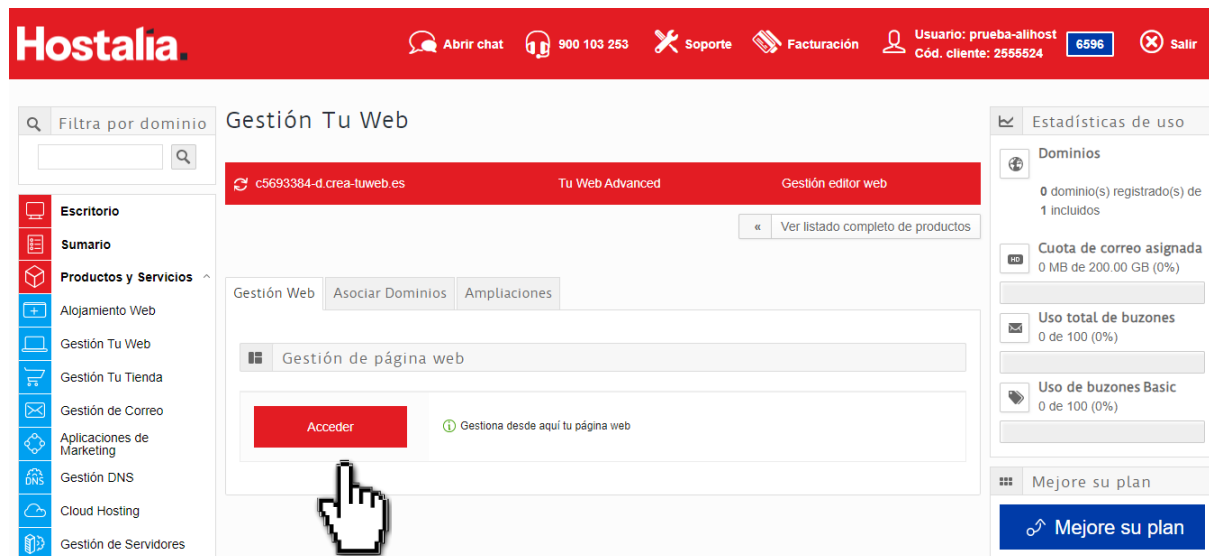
Hostalia.

Abrir chat
900 103 253
Soporte
Facturación
Usuario: prueba-alihost
Cód. cliente: 2555524
6596
Salir

Filtra por dominio

Escritorio
Sumario
Productos y Servicios
Alojamiento Web
Gestión Tu Web
Gestión Tu Tienda
Gestión de Correo
Aplicaciones de Marketing
DNS
Gestión DNS
Cloud Hosting
Gestión de Servidores

Gestión Tu Web

c5693384-d.crea-tuweb.es
Tu Web Advanced
Gestión editor web

«
Ver listado completo de productos

Gestión Web
Asociar Dominios
Ampliaciones

Gestión de página web

Acceder
Gestiona desde aquí tu página web

Estadísticas de uso

Dominios
0 dominio(s) registrado(s) de 1 incluidos

Cuota de correo asignada
HD
0 MB de 200.00 GB (0%)

Uso total de buzones
0 de 100 (0%)

Uso de buzones Basic
0 de 100 (0%)

Mejore su plan
Mejore su plan